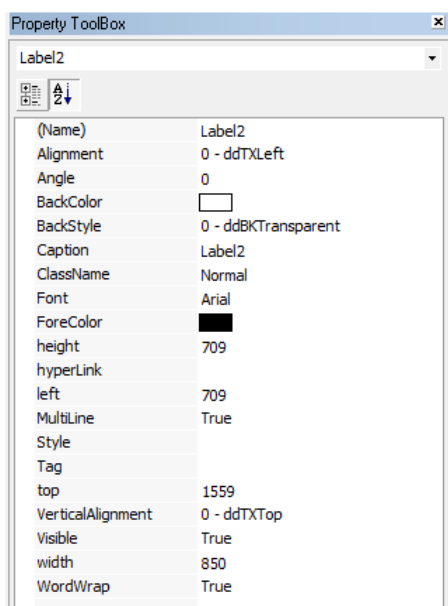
Property ToolBox

Label2

| | |
|---|---|
| (Name) | Label2 |
| Alignment | 0 - ddTXLeft |
| Angle | 0 |
| BackColor | |
| BackStyle | 0 - ddBKTransparent |
| Caption | Label2 |
| ClassName | Normal |
| Font | Arial |
| ForeColor | |
| height | 709 |
| hyperLink | |
| left | 709 |
| MultiLine | True |
| Style | |
| Tag | |
| top | 1559 |
| VerticalAlignment | 0 - ddTXTop |
| Visible | True |
| width | 850 |
| WordWrap | True |